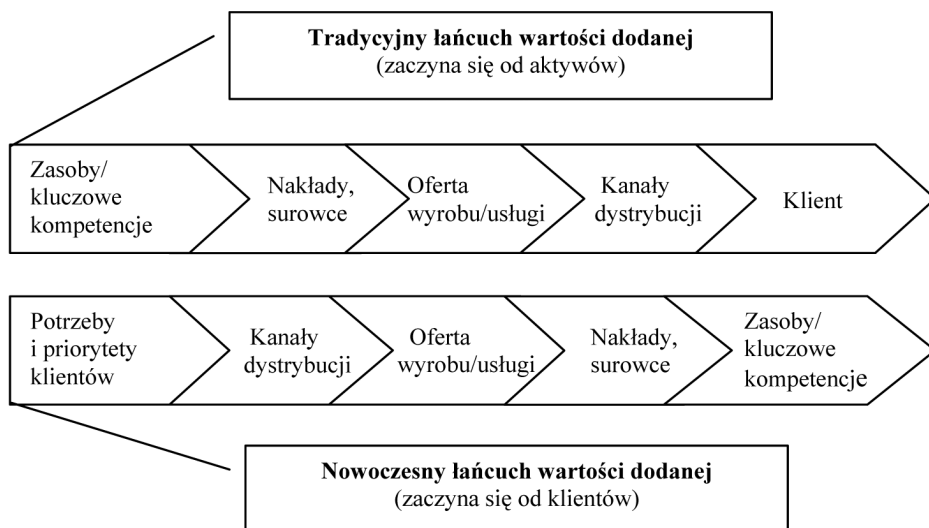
**Tradycyjny łańcuch wartości dodanej**
(zaczyna się od aktywów)

Zasoby/ kluczowe kompetencje

Nakłady, surowce

Oferta wyrobu/usługi

Kanały dystrybucji

Klient

Potrzeby i priorytety klientów

Kanały dystrybucji

Oferta wyrobu/usługi

Nakłady, surowce

Zasoby/ kluczowe kompetencje

**Nowoczesny łańcuch wartości dodanej**
(zaczyna się od klientów)